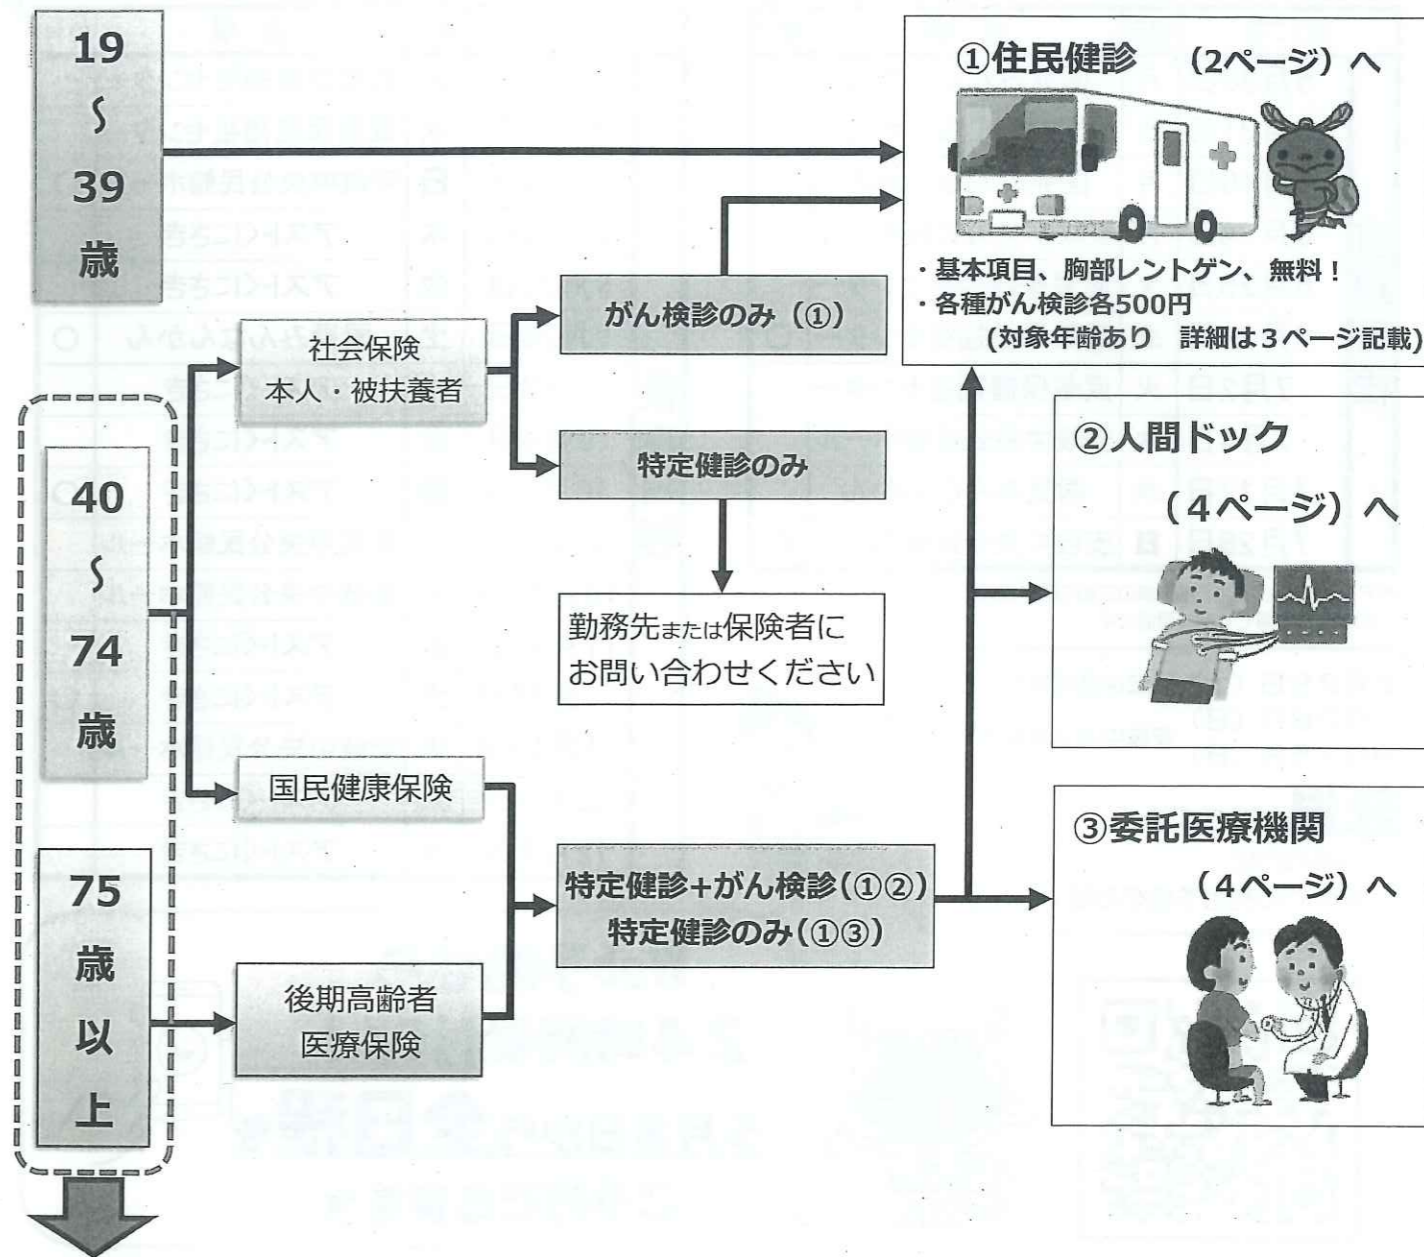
19
∫
39
歳

①住民健診　（2ページ）へ

・基本項目、胸部レントゲン、無料！
・各種がん検診各500円
（対象年齢あり　詳細は３ページ記載）

がん検診のみ（①）

社会保険
本人・被扶養者

特定健診のみ

40
∫
74
歳

②人間ドック
（4ページ）へ

勤務先または保険者に
お問い合わせください

国民健康保険

75
歳
以
上

後期高齢者
医療保険

特定健診+がん検診（①②）
特定健診のみ（①③）

③委託医療機関
（4ページ）へ